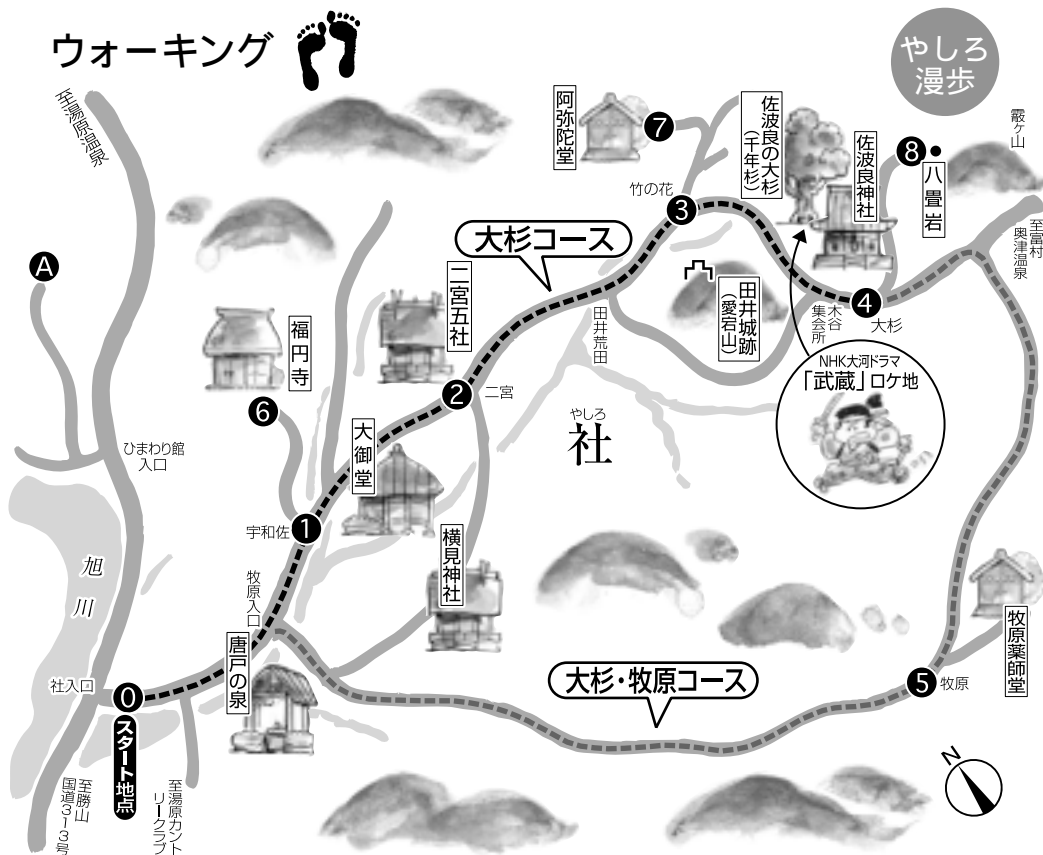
ウォーキング

やしろ漫歩

至湯原温泉

阿弥陀堂

7

佐波良の大杉（千年杉）

佐波良神社

8

八畳岩

霰ケ山

竹の花

3

大杉コース

A

二宮五社

田井城跡（愛宕山）

4

至富村奥津温泉

集会所

大杉

福円寺

田井荒田

NHK大河ドラマ「武蔵」ロケ地

2

二宮

6

やしろ
社

ひまわり館入口

大御堂

宇和佐

1

横見神社

旭川

牧原入口

唐戸の泉

牧原薬師堂

社入口

0

大杉・牧原コース

5

牧原

スタート地点

至勝山 国道313号

至湯原カントリークラブ

N